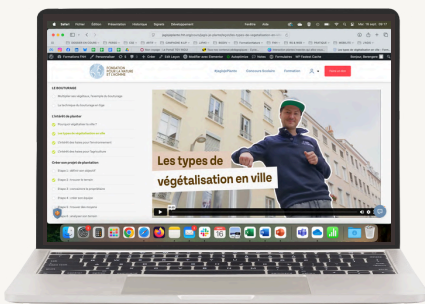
Safari Fichier Édition Présentation Historique Signets Développement Fenêtre Aide

FONDATION POUR LA NATURE ET L'HOMME

VégétalPlante Concours Ecoles Formation

LE BOUTURAGE

L'intérêt du plantage

Créer vos projets de plantation

Les types de végétalisation en ville